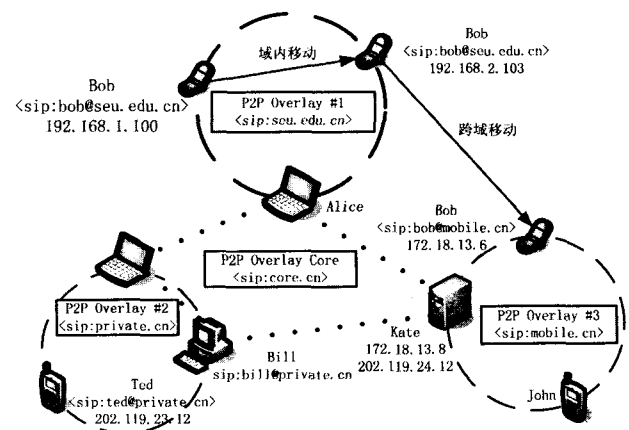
Bob
<sip:bob@seu.edu.cn>
192.168.1.100

域内移动

P2P Overlay #1
<sip:seu.edu.cn>

Bob
<sip:bob@seu.edu.cn>
192.168.2.103

跨域移动

Alice

Bob
<sip:bob@mobile.cn>
172.18.13.6

P2P Overlay Core
<sip:core.cn>

P2P Overlay #2
<sip:private.cn>

P2P Overlay #3
<sip:mobile.cn>

Kate
172.18.13.8
202.119.24.12

Bill
sip:bill@private.cn

Ted
<sip:ted@private.cn>
202.119.23.12

John